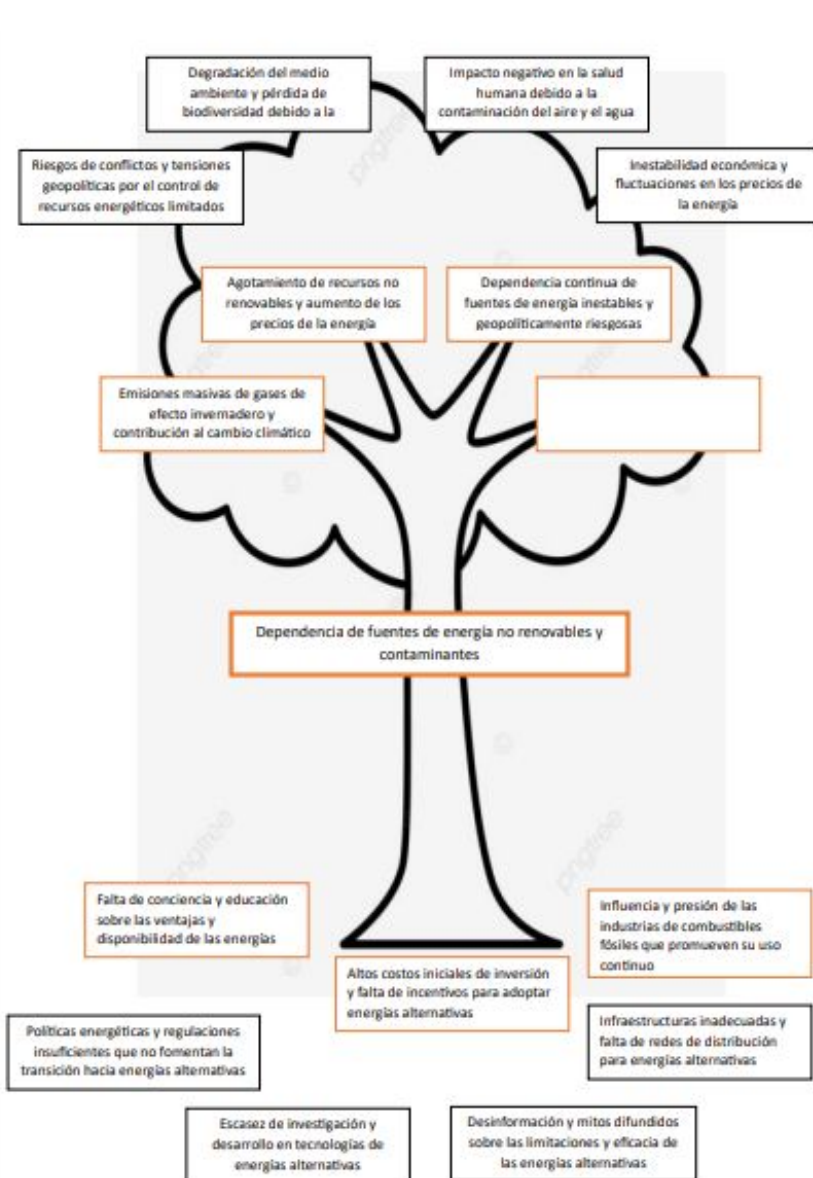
Degradación del medio ambiente y pérdida de biodiversidad debido a la

Impacto negativo en la salud humana debido a la contaminación del aire y el agua

Riesgos de conflictos y tensiones geopolíticas por el control de recursos energéticos limitados

Inestabilidad económica y fluctuaciones en los precios de la energía

Agotamiento de recursos no renovables y aumento de los precios de la energía

Dependencia continua de fuentes de energía inestables y geopolíticamente riesgosas

Emisiones masivas de gases de efecto invernadero y contribución al cambio climático

Dependencia de fuentes de energía no renovables y contaminantes

Falta de conciencia y educación sobre las ventajas y disponibilidad de las energías

Influencia y presión de las industrias de combustibles fósiles que promueven su uso continuo

Altos costos iniciales de inversión y falta de incentivos para adoptar energías alternativas

Políticas energéticas y regulaciones insuficientes que no fomentan la transición hacia energías alternativas

Infraestructuras inadecuadas y falta de redes de distribución para energías alternativas

Escasez de investigación y desarrollo en tecnologías de energías alternativas

Desinformación y mitos difundidos sobre las limitaciones y eficacia de las energías alternativas